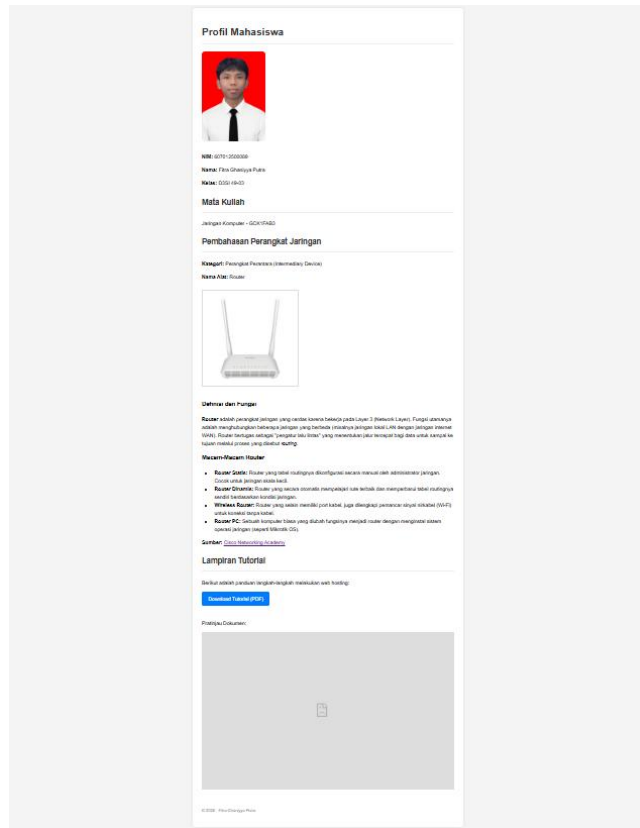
Profil Mahasiswa

NIM: 60701 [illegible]

Nama: Fitra Ghaisiyya Putra

Kelas: D3SI-49-03

Mata Kuliah

Jaringan Komputer - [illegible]

Pembahasan Perangkat Jaringan

Kategori: Perangkat Perantara (Intermediary Device)

Nama Alat: Router

Definisi dan Fungsi

Router adalah perangkat jaringan yang cerdas karena bekerja pada Layer 3 (Network Layer). Fungsi utamanya adalah menghubungkan beberapa jaringan yang berbeda (misalnya jaringan lokal LAN dengan jaringan internet WAN). Router berfungsi sebagai "pengatur lalu lintas" yang menentukan jalur tercepat bagi data untuk sampai ke tujuan melalui proses yang disebut routing.

Macam-Macam Router

- Router Statis: Router yang tabel routingnya dikonfigurasi secara manual oleh administrator jaringan. Cocok untuk jaringan skala kecil.
- Router Dinamis: Router yang secara otomatis mempelajari rute terbaik dan memperbarui tabel routingnya sendiri berdasarkan kondisi jaringan.
- Wireless Router: Router yang selain memiliki port kabel, juga dilengkapi pemancar sinyal nirkabel (Wi-Fi) untuk koneksi tanpa kabel.
- Router PC: Sebuah komputer biasa yang diubah fungsinya menjadi router dengan menginstal sistem operasi jaringan (seperti Mikrotik OS).

Sumber: Cisco Networking Academy

Lampiran Tutorial

Berikut adalah panduan langkah-langkah melakukan web hosting:

Download Tutorial (PDF)

Pratinjau Dokumen:

© 2026 - Fitra Ghaisiyya Putra